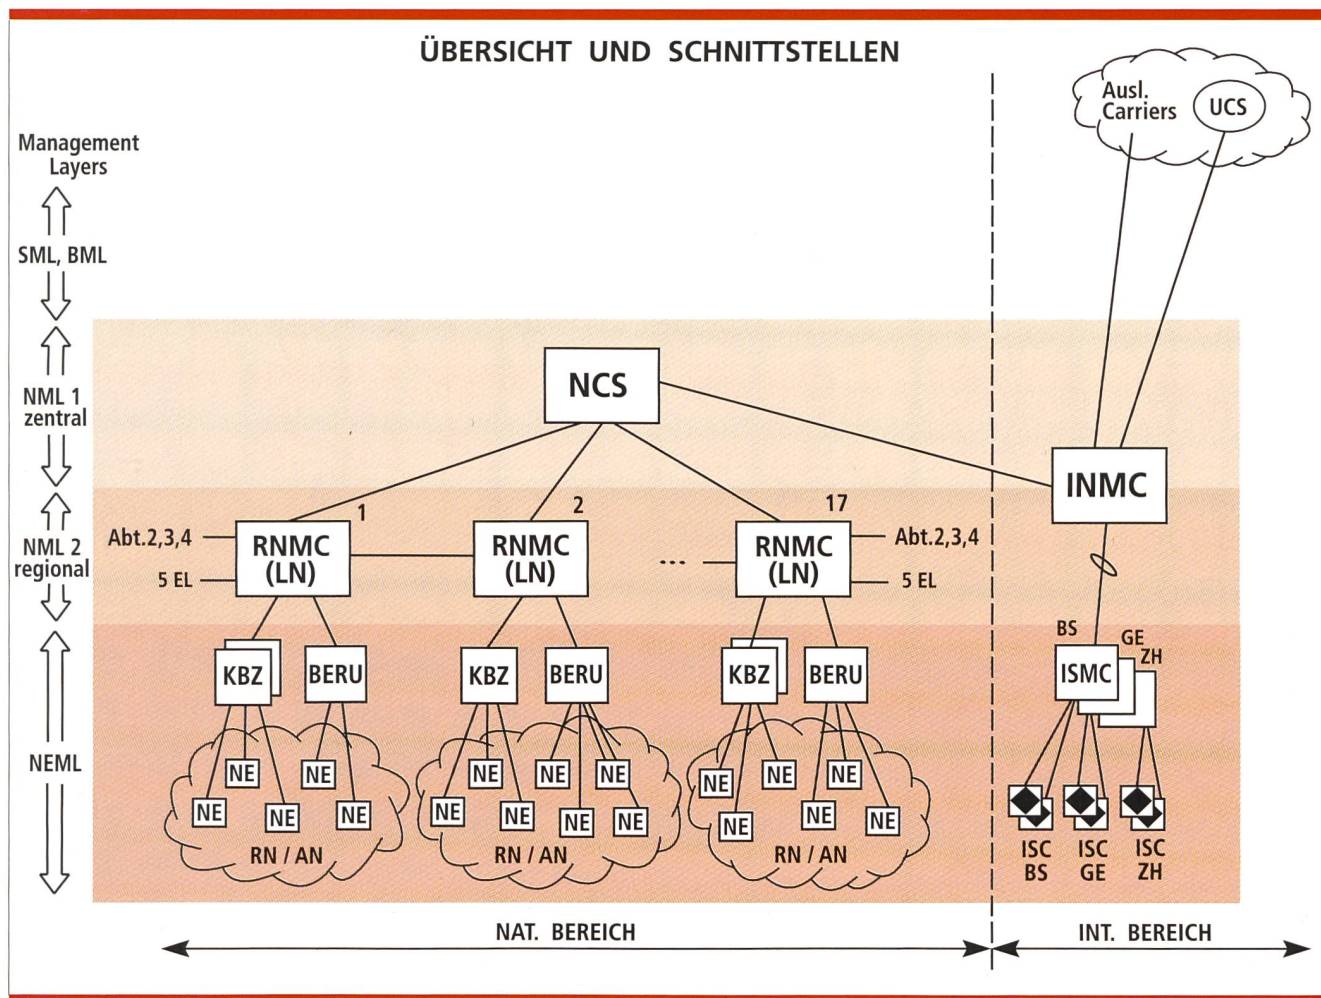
ÜBERSICHT UND SCHNITTSTELLEN

Ausl. Carriers

UCS

Management Layers

SML, BML

NML 1 zentral

NML 2 regional

NEML

NCS

INMC

1

2

17

Abt.2,3,4

RNMC (LN)

RNMC (LN)

...

RNMC (LN)

Abt.2,3,4

5 EL

5 EL

BS

GE

ZH

ISMC

KBZ

BERU

KBZ

BERU

KBZ

BERU

NE NE NE NE NE NE

NE NE NE NE NE NE NE

NE NE NE NE NE NE

RN / AN

RN / AN

RN / AN

ISC BS

ISC GE

ISC ZH

NAT. BEREICH

INT. BEREICH